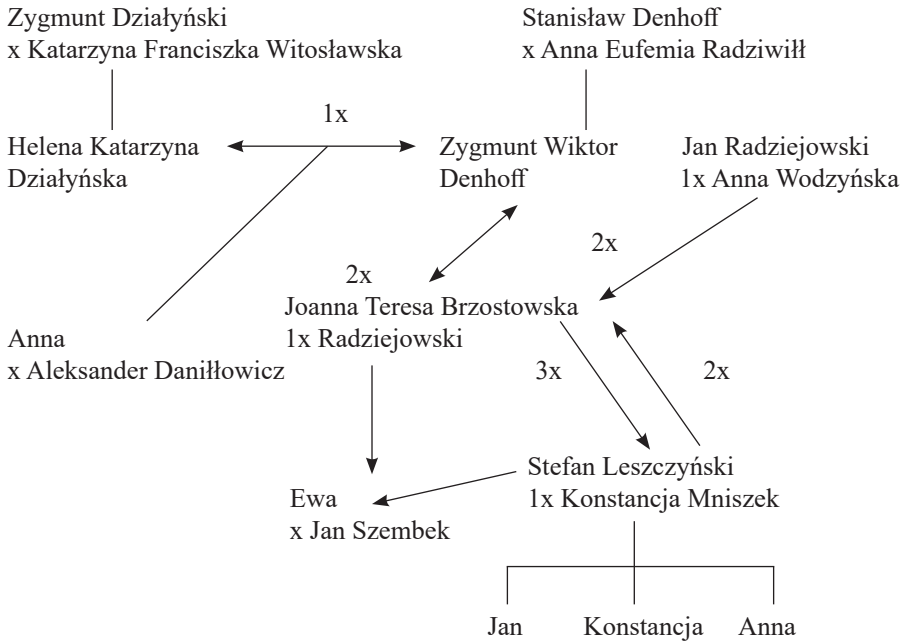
Zygmunt Działyński
x Katarzyna Franciszka Witosławska

Stanisław Denhoff
x Anna Eufemia Radziwiłł

1x

Helena Katarzyna Działyńska

Zygmunt Wiktor Denhoff

Jan Radziejowski
1x Anna Wodzyńska

2x

2x

Joanna Teresa Brzostowska
1x Radziejowski

Anna
x Aleksander Daniłłowicz

3x

2x

Stefan Leszczyński
1x Konstancja Mniszek

Ewa
x Jan Szembek

Jan

Konstancja

Anna